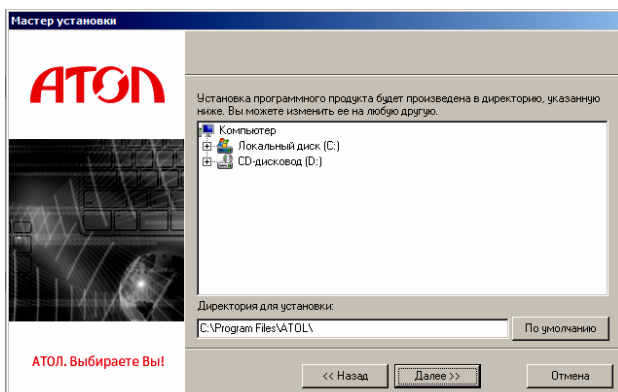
Мастер установки

АТОЛ

Установка программного продукта будет произведена в директорию, указанную ниже. Вы можете изменить ее на любую другую.

Компьютер
Локальный диск (C:)
CD-дисковод (D:)

Директория для установки:
C:\Program Files\ATOL\
По умолчанию

АТОЛ. Выбираете Вы!

<< Назад
Далее >>
Отмена